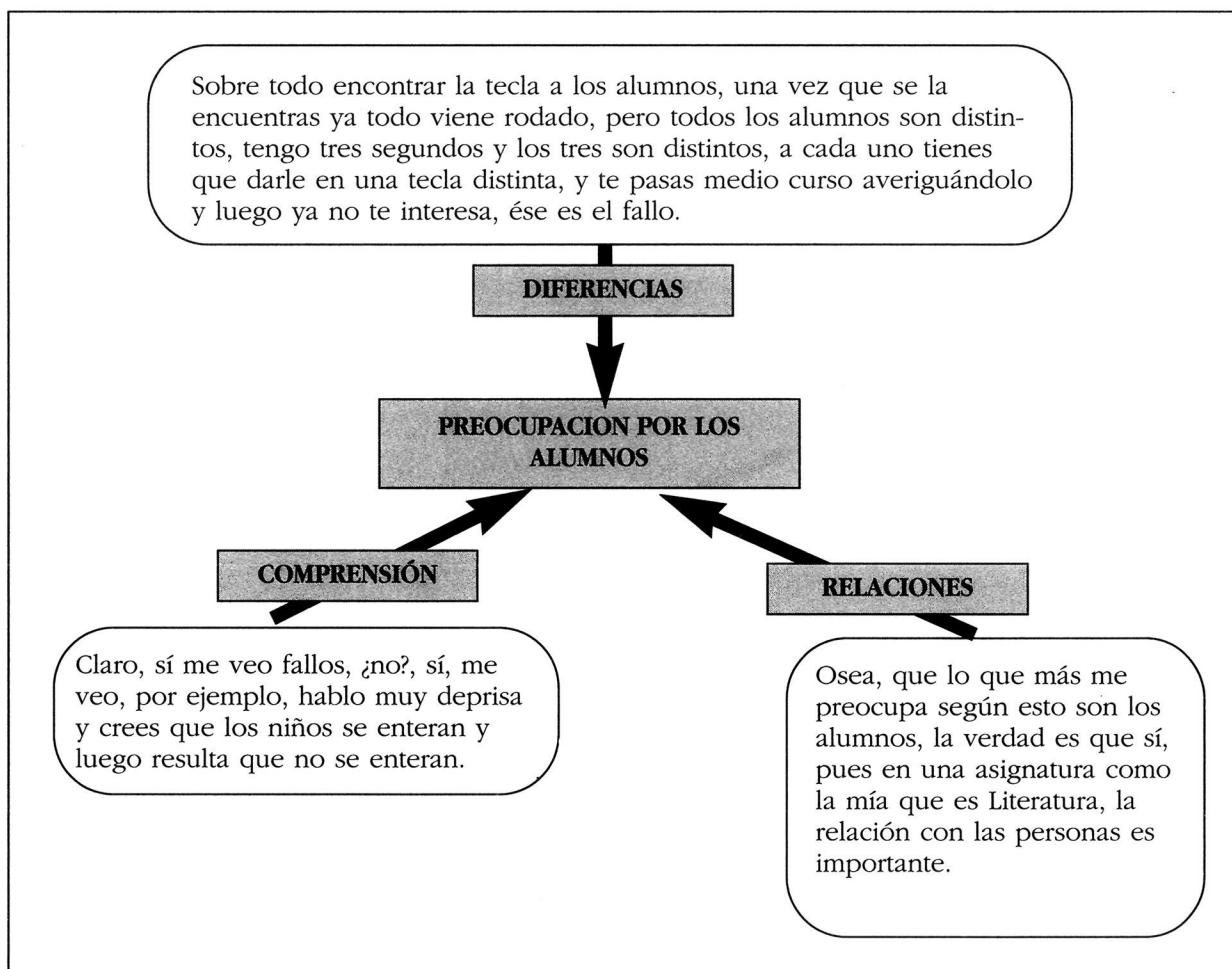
Sobre todo encontrar la tecla a los alumnos, una vez que se la encuentras ya todo viene rodado, pero todos los alumnos son distintos, tengo tres segundos y los tres son distintos, a cada uno tienes que darle en una tecla distinta, y te pasas medio curso averiguándolo y luego ya no te interesa, ése es el fallo.

DIFERENCIAS

PREOCUPACION POR LOS ALUMNOS

COMPRENSIÓN

RELACIONES

Claro, sí me veo fallos, ¿no?, sí, me veo, por ejemplo, hablo muy deprisa y crees que los niños se enteran y luego resulta que no se enteran.

Osea, que lo que más me preocupa según esto son los alumnos, la verdad es que sí, pues en una asignatura como la mía que es Literatura, la relación con las personas es importante.